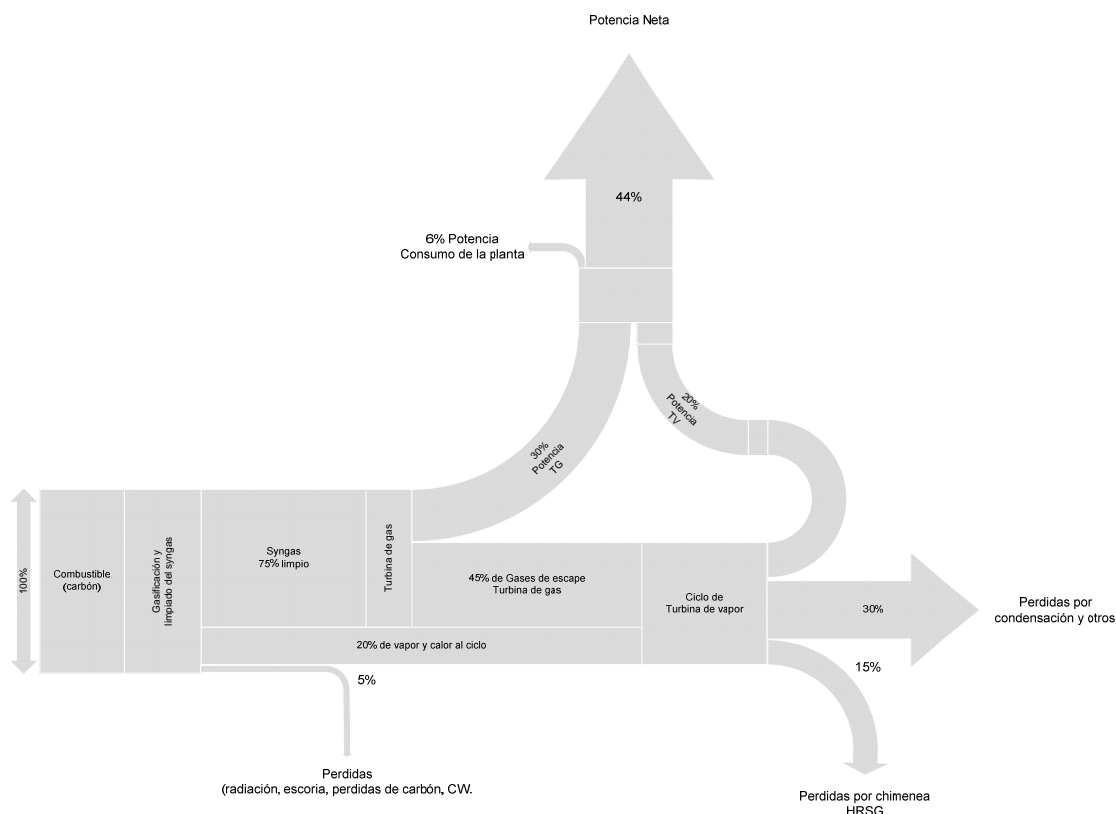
Potencia Neta

44%

6% Potencia
Consumo de la planta

30%
Potencia
TG

20%
Potencia
TV

100%

Combustible
(carbón)

Gasificación y
limpiado del syngas

Syngas
75% limpio

Turbina de gas

45% de Gases de escape
Turbina de gas

Ciclo de
Turbina de vapor

30%

Perdidas por
condensación y otros

20% de vapor y calor al ciclo

5%

15%

Perdidas
(radiación, escoria, perdidas de carbón, CW.

Perdidas por chimenea
HRSG